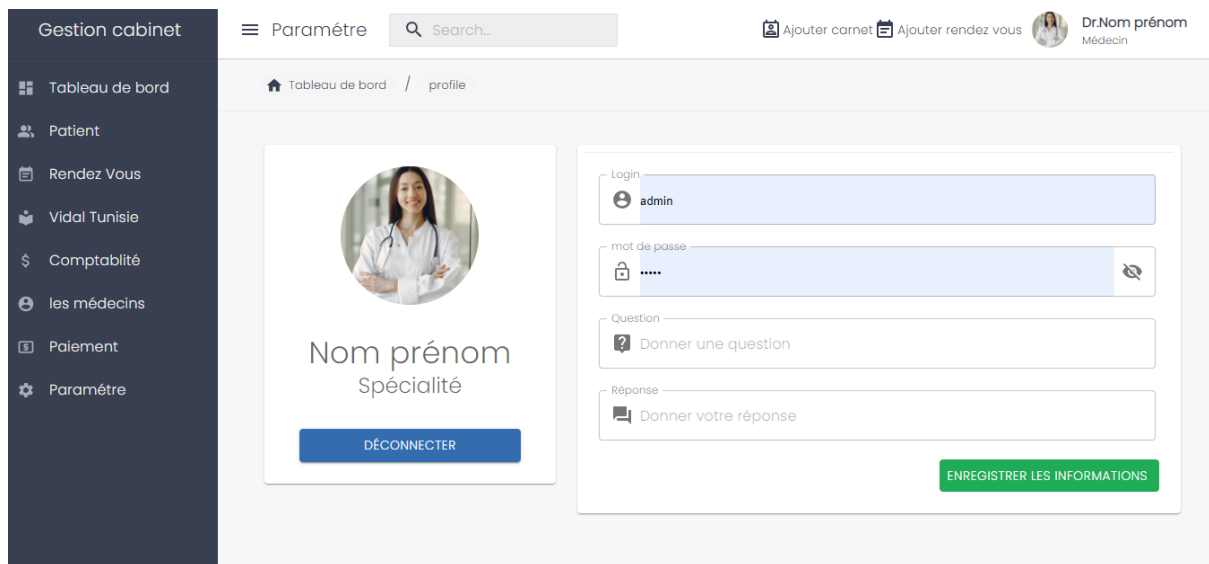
Gestion cabinet

Tableau de bord
Patient
Rendez Vous
Vidal Tunisie
Comptablité
les médecins
Paiement
Paramétre

Paramétre
Search...
Ajouter carnet
Ajouter rendez vous
Dr.Nom prénom
Médecin

Tableau de bord / profile

Nom prénom
Spécialité
DÉCONNECTER

Login
admin
mot de passe
•••••
Question
Donner une question
Réponse
Donner votre réponse
ENREGISTRER LES INFORMATIONS